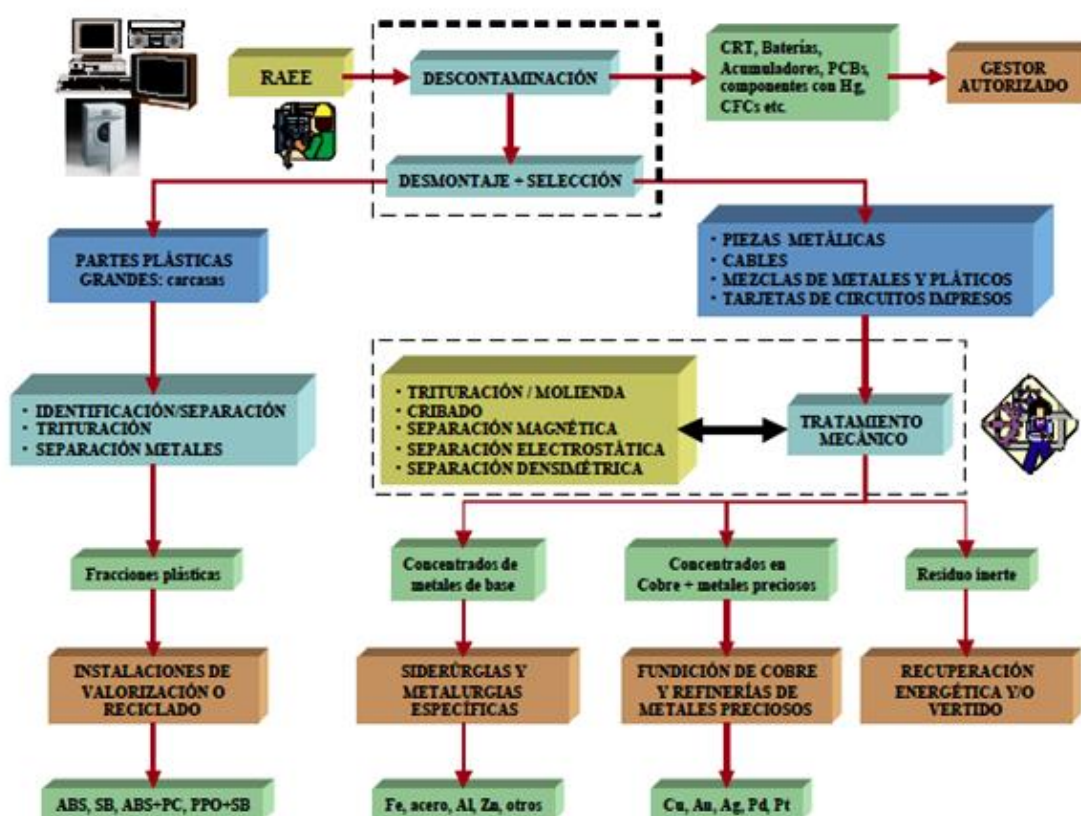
RAEE

DESCONTAMINACIÓN

CRT, Baterías, Acumuladores, PCBs, componentes con Hg, CFCs etc.

GESTOR AUTORIZADO

DESMONTAJE + SELECCIÓN

PARTES PLÁSTICAS GRANDES: carcasas

· PIEZAS METÁLICAS
· CABLES
· MEZCLAS DE METALES Y PLÁTICOS
· TARJETAS DE CIRCUITOS IMPRESOS

· IDENTIFICACIÓN/SEPARACIÓN
· TRITURACIÓN
· SEPARACIÓN METALES

· TRITURACIÓN / MOLIENDA
· CRIBADO
· SEPARACIÓN MAGNÉTICA
· SEPARACIÓN ELECTROSTÁTICA
· SEPARACIÓN DENSIMÉTRICA

TRATAMIENTO MECÁNICO

Fracciones plásticas

Concentrados de metales de base

Concentrados en Cobre + metales preciosos

Residuo inerte

INSTALACIONES DE VALORIZACIÓN O RECICLADO

SIDERÚRGIAS Y METALURGIAS ESPECÍFICAS

FUNDICIÓN DE COBRE Y REFINERÍAS DE METALES PRECIOSOS

RECUPERACIÓN ENERGÉTICA Y/O VERTIDO

ABS, SB, ABS+PC, PPO+SB

Fe, acero, Al, Zn, otros

Cu, Au, Ag, Pd, Pt